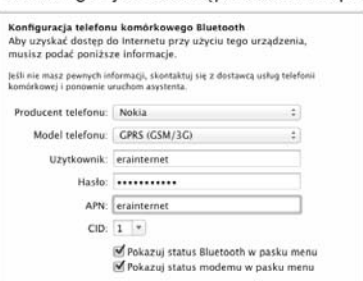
Konfiguracja telefonu komórkowego Bluetooth
Aby uzyskać dostęp do Internetu przy użyciu tego urządzenia, musisz podać poniższe informacje.

Jeśli nie masz pewnych informacji, skontaktuj się z dostawcą usług telefonii komórkowej i ponownie uruchom asystenta.

Producent telefonu: Nokia
Model telefonu: GPRS (GSM/3G)
Użytkownik: erainternet
Hasło: •••••••••••
APN: erainternet
CID: 1

Pokazuj status Bluetooth w pasku menu
Pokazuj status modemu w pasku menu